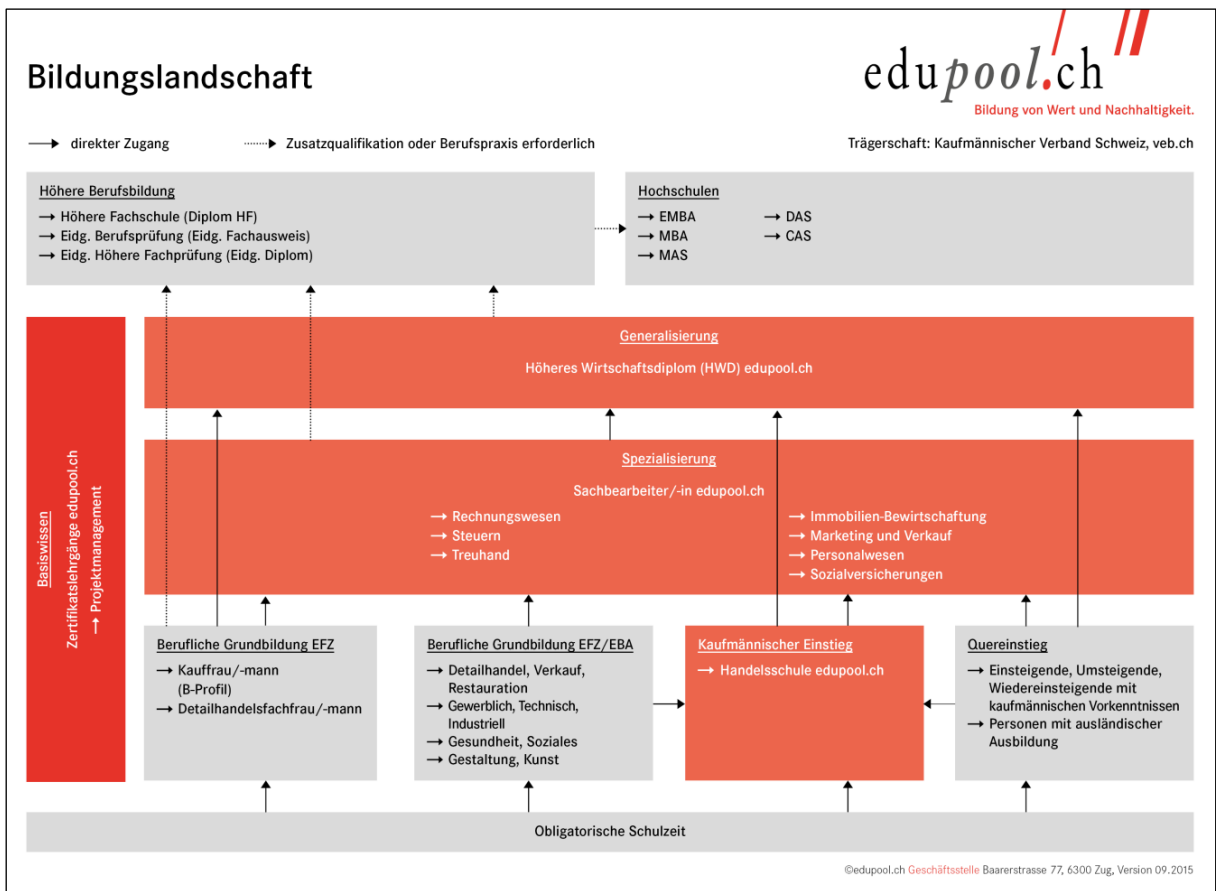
Bildungslandschaft

edupool.ch
Bildung von Wert und Nachhaltigkeit.

→ direkter Zugang ···► Zusatzqualifikation oder Berufspraxis erforderlich

Trägerschaft: Kaufmännischer Verband Schweiz, veb.ch

Höhere Berufsbildung
→ Höhere Fachschule (Diplom HF)
→ Eidg. Berufsprüfung (Eidg. Fachausweis)
→ Eidg. Höhere Fachprüfung (Eidg. Diplom)

Hochschulen
→ EMBA
→ MBA
→ MAS
→ DAS
→ CAS

Basiswissen
Zertifikatslehrgänge edupool.ch
→ Projektmanagement

Generalisierung
Höheres Wirtschaftsdiplom (HWD) edupool.ch

Spezialisierung
Sachbearbeiter/-in edupool.ch
→ Rechnungswesen
→ Steuern
→ Treuhand
→ Immobilien-Bewirtschaftung
→ Marketing und Verkauf
→ Personalwesen
→ Sozialversicherungen

Berufliche Grundbildung EFZ
→ Kauffrau/-mann (B-Profil)
→ Detailhandelsfachfrau/-mann

Berufliche Grundbildung EFZ/EBA
→ Detailhandel, Verkauf, Restauration
→ Gewerblich, Technisch, Industriell
→ Gesundheit, Soziales
→ Gestaltung, Kunst

Kaufmännischer Einstieg
→ Handelsschule edupool.ch

Quereinstieg
→ Einsteigende, Umsteigende, Wiedereinsteigende mit kaufmännischen Vorkenntnissen
→ Personen mit ausländischer Ausbildung

Obligatorische Schulzeit

©edupool.ch Geschäftsstelle Baarerstrasse 77, 6300 Zug, Version 09.2015